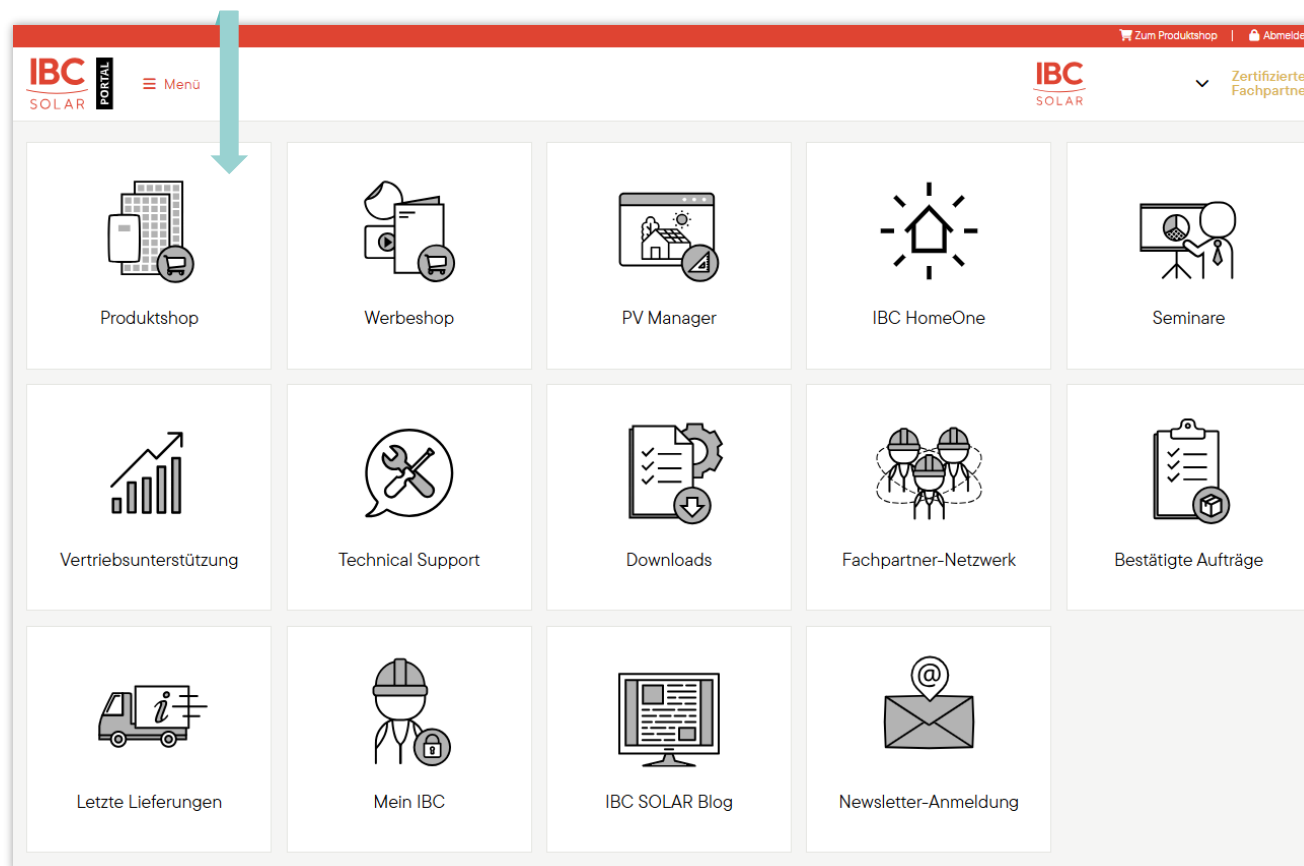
Zum Produktshop | Abmelde

IBC SOLAR PORTAL

Menü

IBC SOLAR

Zertifizierte Fachpartne

Produktshop

Werbeshop

PV Manager

IBC HomeOne

Seminare

Vertriebsunterstützung

Technical Support

Downloads

Fachpartner-Netzwerk

Bestätigte Aufträge

Letzte Lieferungen

Mein IBC

IBC SOLAR Blog

Newsletter-Anmeldung